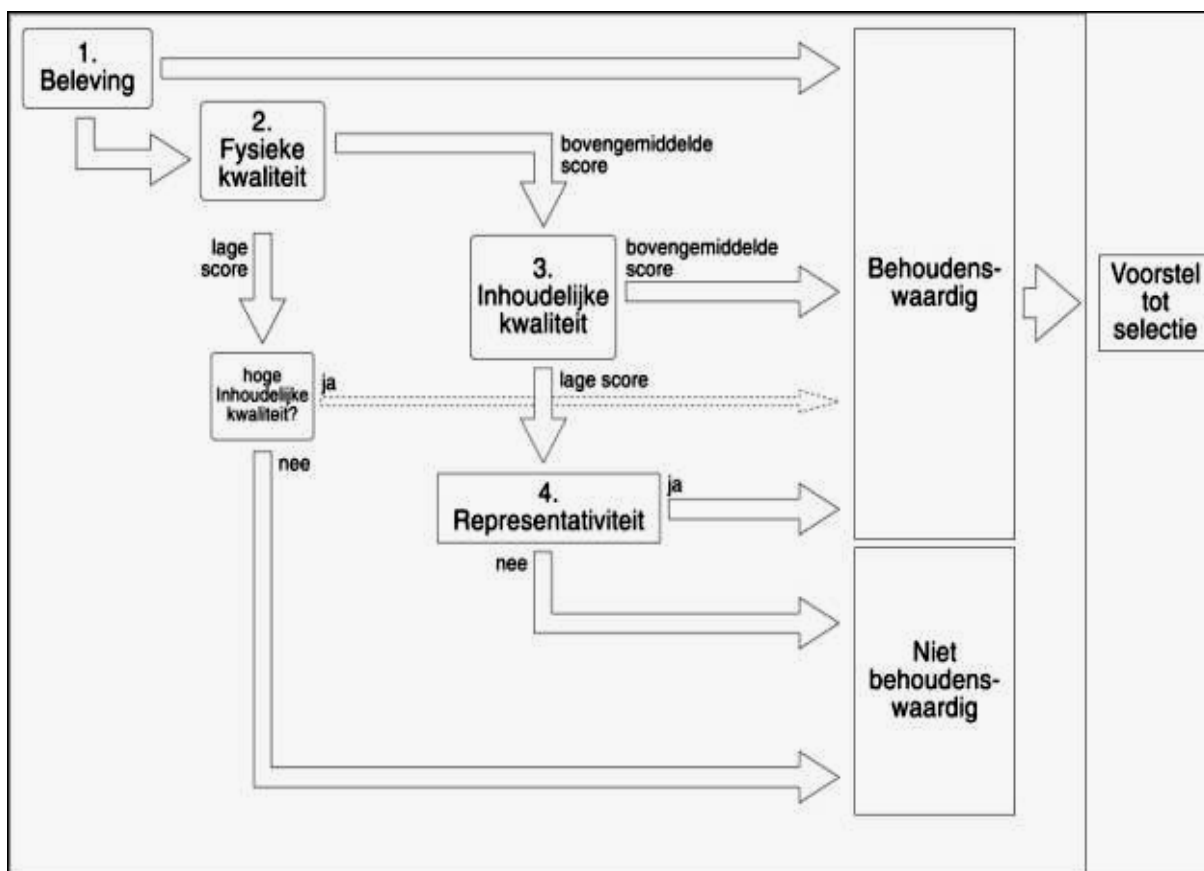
1. Beleving

2. Fysieke kwaliteit

bovengemiddelde score

lage score

3. Inhoudelijke kwaliteit

bovengemiddelde score

Behoudenswaardig

Voorstel tot selectie

hoge Inhoudelijke kwaliteit?

ja

lage score

nee

4. Representativiteit

ja

nee

Niet behoudenswaardig